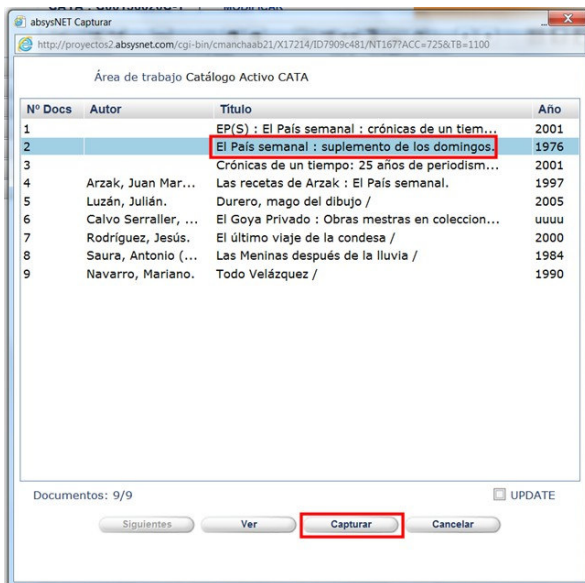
absysNET Capturar

http://proyectos2.absysnet.com/cgi-bin/cmanchaab21/X17214/ID7909c481/NT167?ACC=725&TB=1100

Área de trabajo Catálogo Activo CATA

| Nº Docs | Autor | Título | Año |
|---|---|---|---|
| 1 | | EP(S) : El País semanal : crónicas de un tiem... | 2001 |
| 2 | | El País semanal : suplemento de los domingos. | 1976 |
| 3 | | Crónicas de un tiempo: 25 años de periodism... | 2001 |
| 4 | Arzak, Juan Mar... | Las recetas de Arzak : El País semanal. | 1997 |
| 5 | Luzán, Julián. | Durero, mago del dibujo / | 2005 |
| 6 | Calvo Serraller, ... | El Goya Privado : Obras mestras en coleccion... | uuuu |
| 7 | Rodríguez, Jesús. | El último viaje de la condesa / | 2000 |
| 8 | Saura, Antonio (... | Las Meninas después de la lluvia / | 1984 |
| 9 | Navarro, Mariano. | Todo Velázquez / | 1990 |

Documentos: 9/9

UPDATE

Siguientes

Ver

Capturar

Cancelar